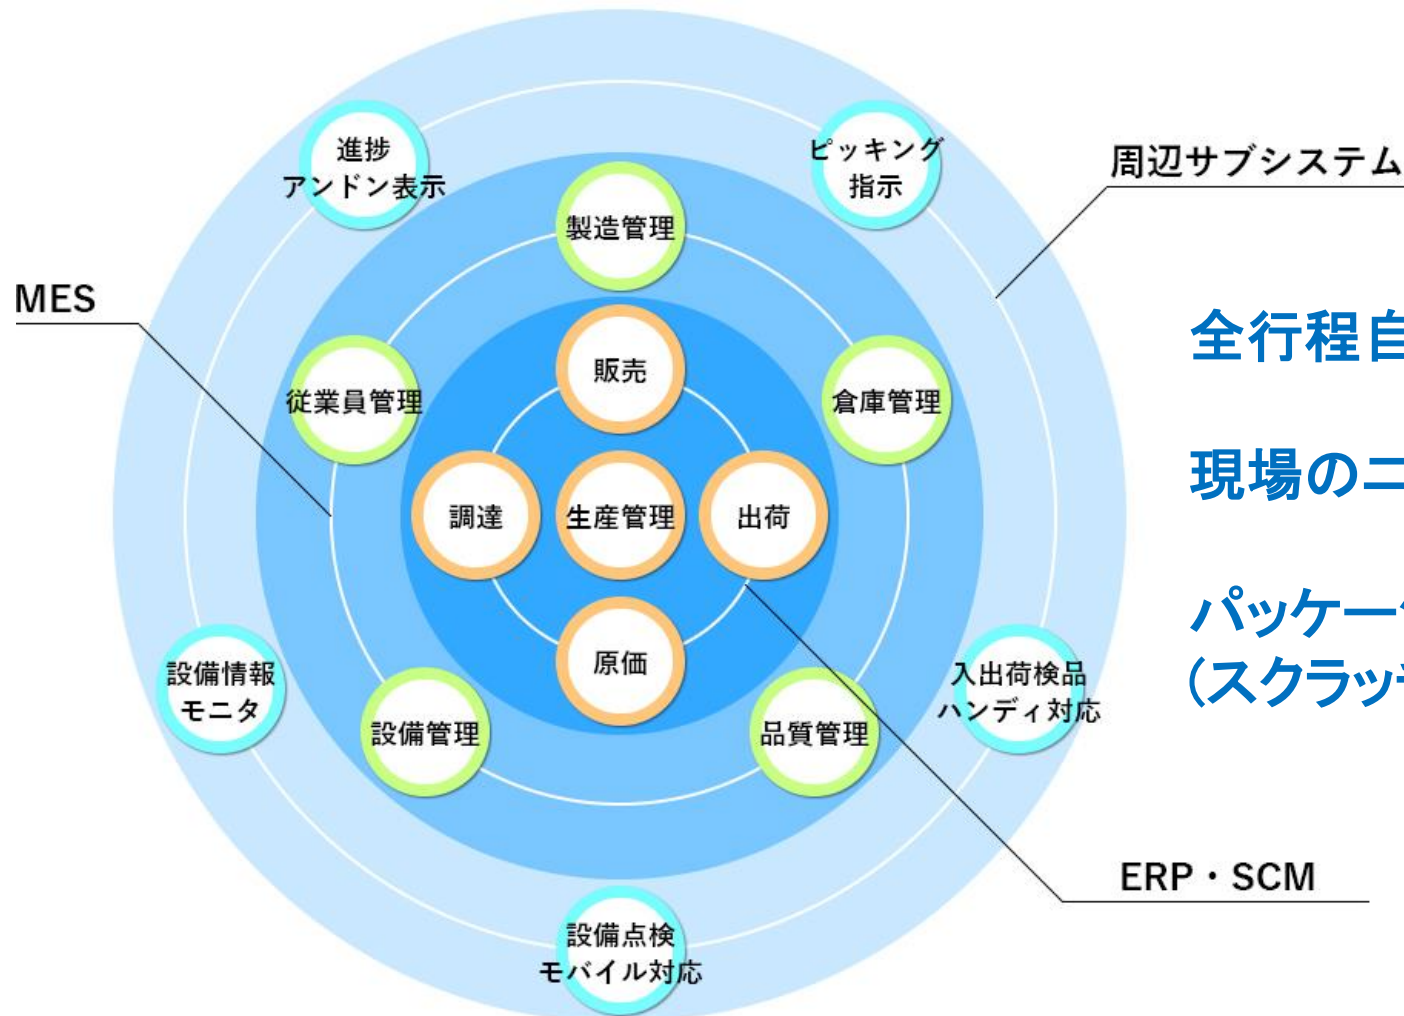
進捗
アンドン表示

ピッキング
指示

周辺サブシステム

製造管理

MES

全行程自

従業員管理

販売

倉庫管理

現場のニ

調達

生産管理

出荷

パッケー
(スクラッ

原価

設備情報
モニタ

入出荷検品
ハンディ対応

設備管理

品質管理

ERP・SCM

設備点検
モバイル対応